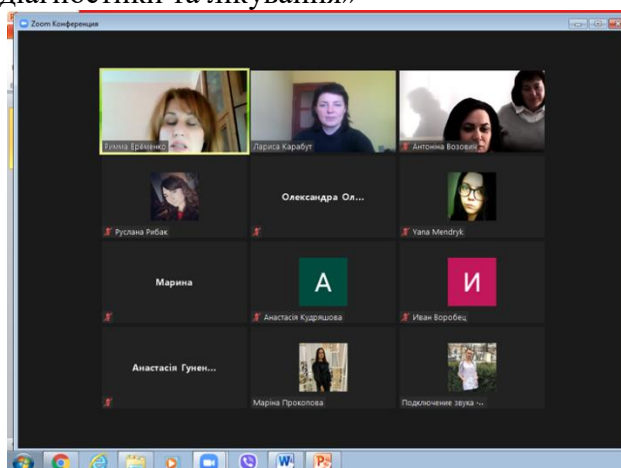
діагностики та лікування»

Zoom Конференция

Римма Єрёменко
Лариса Карабут
Антоніна Возович
Руслана Рибак
Олександра Ол...
Yana Mendryk
Марина
A
Анастасія Кудряшова
И
Иван Воробец
Анастасія Гунен...
Маріна Прокопова
Подключение звука -...